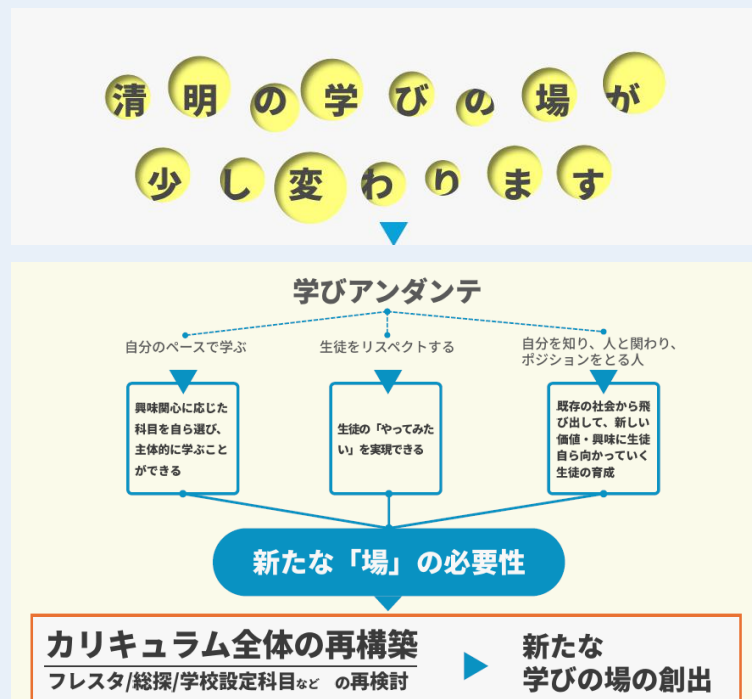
清明の学びの場が
少し変わります

学びアンダンテ

自分のペースで学ぶ

生徒をリスペクトする

自分を知り、人と関わり、ポジションをとる人

興味関心に応じた科目を自ら選び、主体的に学ぶことができる

生徒の「やってみたい」を実現できる

既存の社会から飛び出して、新しい価値・興味に生徒自ら向かっていく生徒の育成

新たな「場」の必要性

カリキュラム全体の再構築

フレスタ/総探/学校設定科目など　の再検討

新たな
学びの場の創出